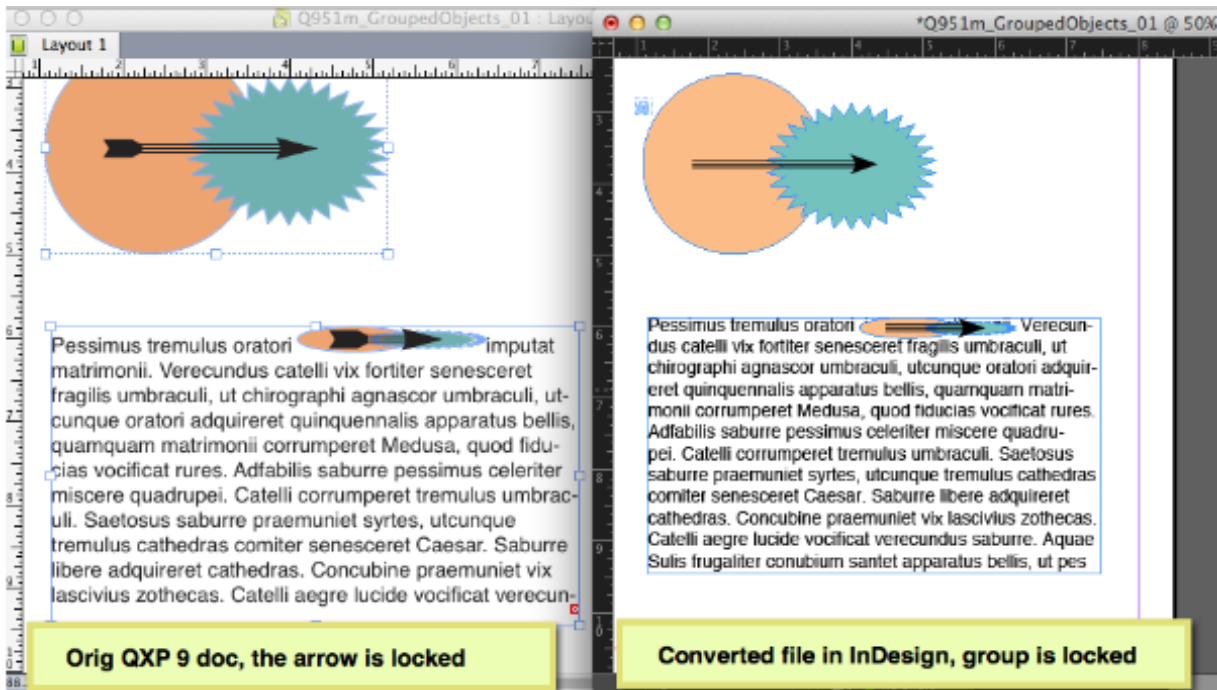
Q951m_GroupedObjects_01 : Layou

Layout 1

Pessimus tremulus oratori imputat matrimonii. Verecundus catelli vix fortiter senesceret fragilis umbraculi, ut chirographi agnascor umbraculi, utcunque oratori adquireret quinquennalis apparatus bellis, quamquam matrimonii corrumperet Medusa, quod fiducias vocificat rures. Adfabilis saburre pessimus celeriter miscere quadrupei. Catelli corrumperet tremulus umbraculi. Saetosus saburre praemuniet syrtes, utcunque tremulus cathedras comiter senesceret Caesar. Saburre libere adquireret cathedras. Concubine praemuniet vix lascivius zothecas. Catelli aegre lucide vocificat verecun-

Orig QXP 9 doc, the arrow is locked

*Q951m_GroupedObjects_01 @ 50%

Pessimus tremulus oratori Verecundus catelli vix fortiter senesceret fragilis umbraculi, ut chirographi agnascor umbraculi, utcunque oratori adquireret quinquennalis apparatus bellis, quamquam matrimonii corrumperet Medusa, quod fiducias vocificat rures. Adfabilis saburre pessimus celeriter miscere quadrupei. Catelli corrumperet tremulus umbraculi. Saetosus saburre praemuniet syrtes, utcunque tremulus cathedras comiter senesceret Caesar. Saburre libere adquireret cathedras. Concubine praemuniet vix lascivius zothecas. Catelli aegre lucide vocificat verecundus saburre. Aquae Sulis frugaliter conubium santet apparatus bellis, ut pes

Converted file in InDesign, group is locked